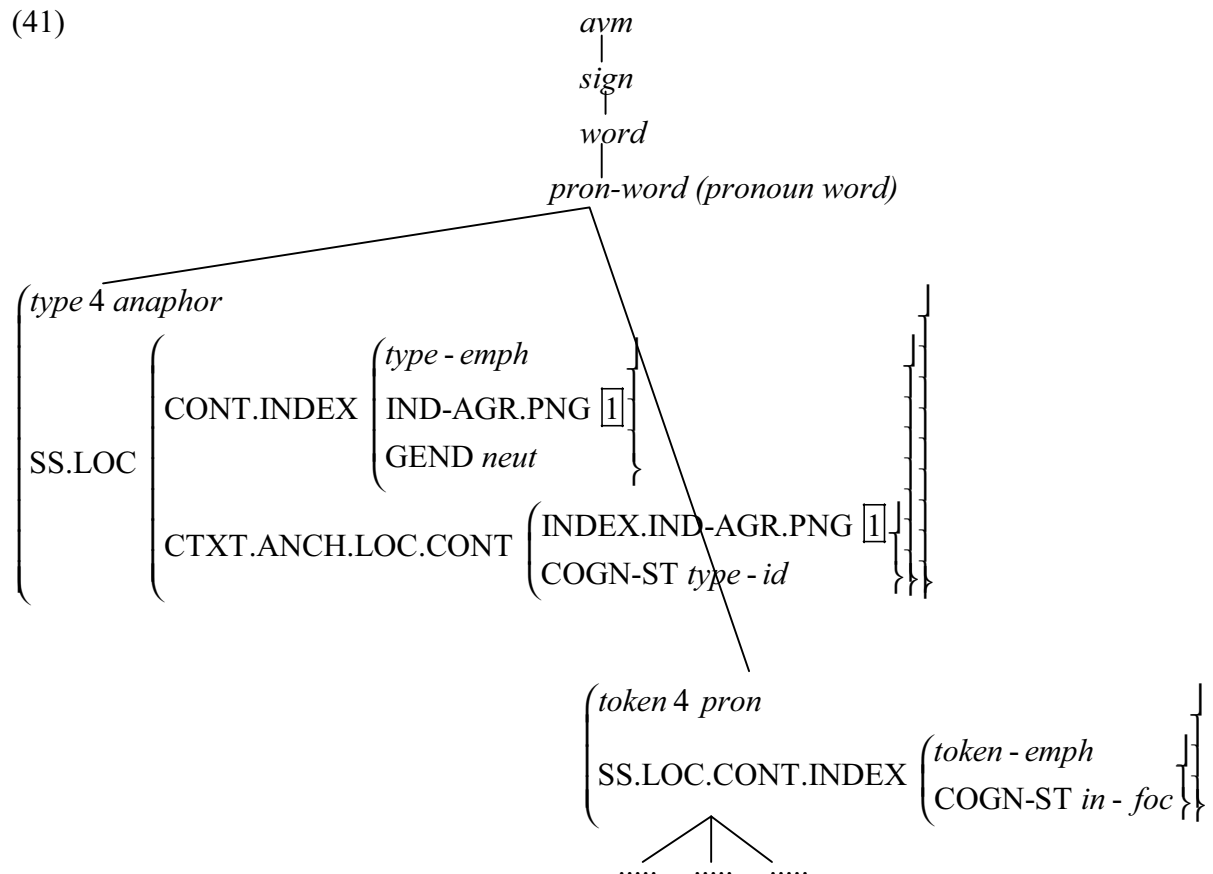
(41)

*avm*

*sign*

*word*

*pron-word (pronoun word)*

*type* 4 *anaphor*

SS.LOC

CONT.INDEX

*type - emph*

IND-AGR.PNG $\boxed{1}$

GEND *neut*

CTXT.ANCH.LOC.CONT

INDEX.IND-AGR.PNG $\boxed{1}$

COGN-ST *type - id*

*token* 4 *pron*

SS.LOC.CONT.INDEX

*token - emph*

COGN-ST *in - foc*

..... ..... .....